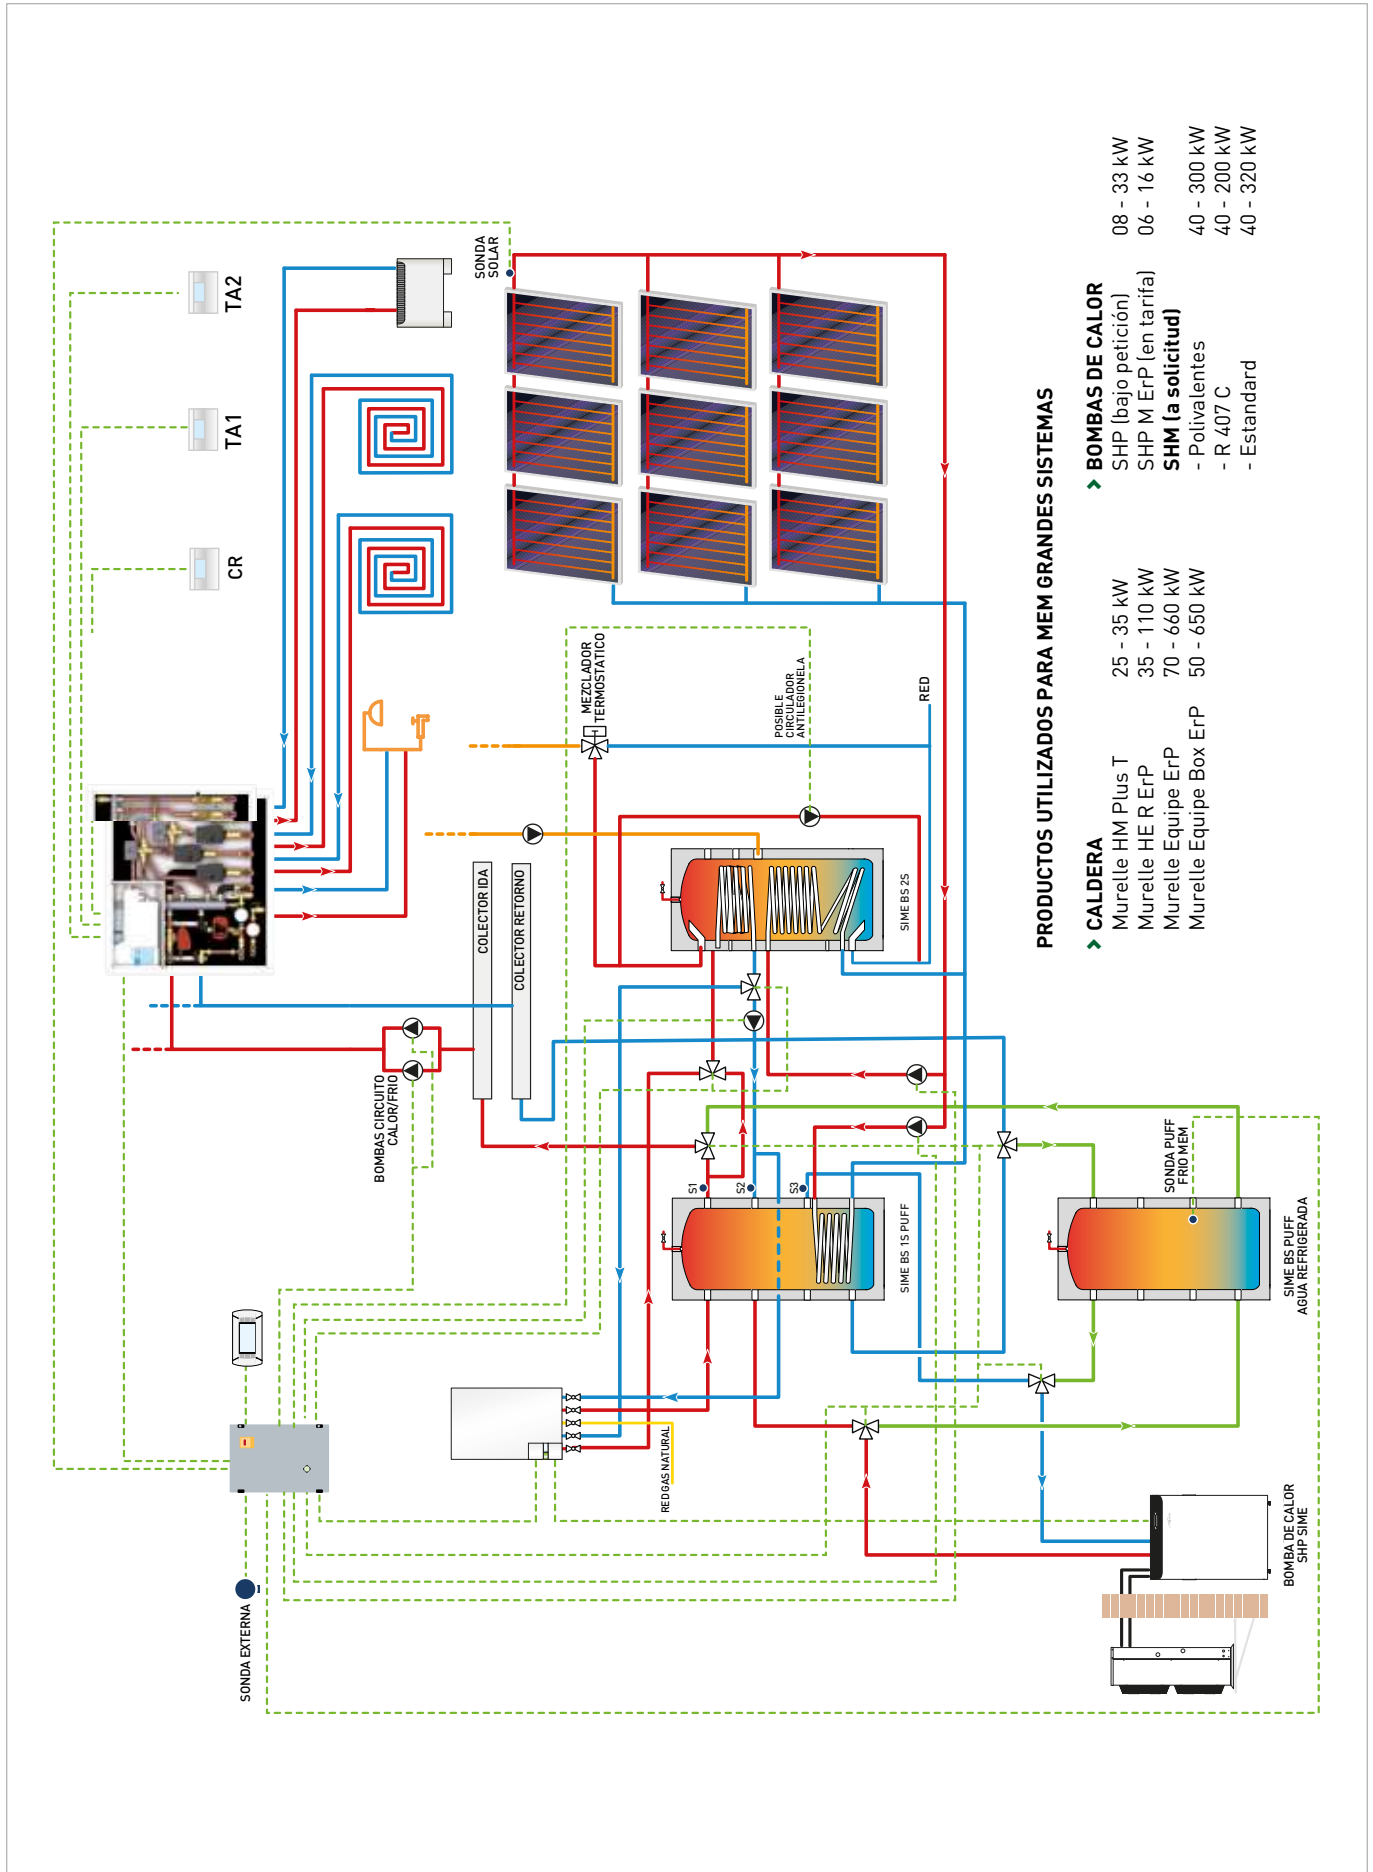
PRODUCTOS UTILIZADOS PARA MEM GRANDES SISTEMAS

CALDERA
Murelle HM Plus T 25 - 35 kW
Murelle HE R ErP 35 - 110 kW
Murelle Equipe ErP 70 - 660 kW
Murelle Equipe Box ErP 50 - 650 kW

BOMBAS DE CALOR
SHP (bajo petición) 08 - 33 kW
SHP M ErP (en tarifa) 06 - 16 kW
SHM (a solicitud)
- Polivalentes 40 - 300 kW
- R 407 C 40 - 200 kW
- Estandard 40 - 320 kW

TA2
TA1
CR
SONDA SOLAR
MEZCLADOR TERMOSTATICO
POSIBLE CIRCULADOR ANTILEGIONELA
RED
COLECTOR IDA
COLECTOR RETORNO
SIME BS 2S
BOMBAS CIRCUITO CALOR/FRIO
S1
S2
S3
SIME BS 1S PUFF
SONDA PUFF FRIO MEM
SIME BS PUFF AGUA REFRIGERADA
RED GAS NATURAL
SONDA EXTERNA
BOMBA DE CALOR SHP SIME